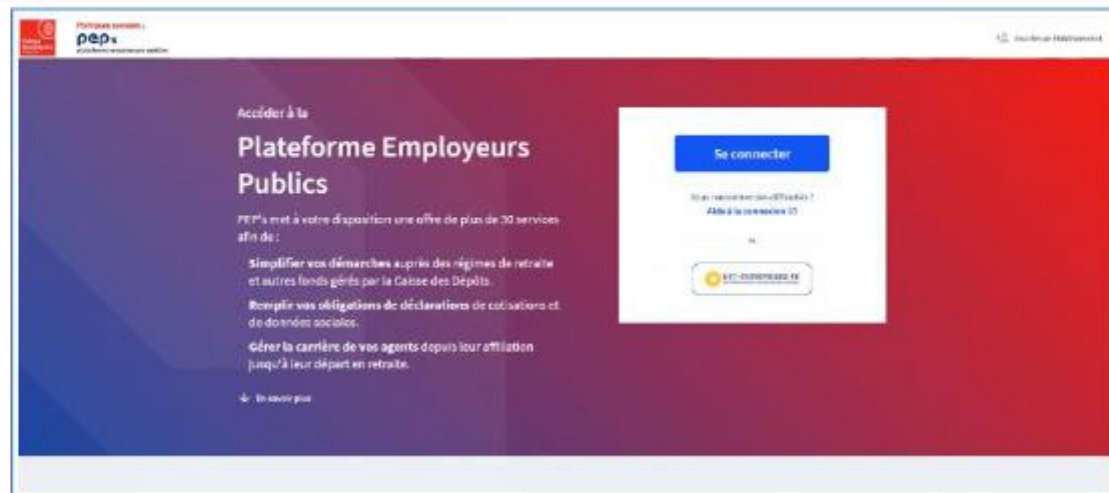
Politiques sociales
pep's
plateforme employeurs publics

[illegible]

Accéder à la

Plateforme Employeurs Publics

PEP's met à votre disposition une offre de plus de 30 services afin de :

Simplifier vos démarches auprès des régimes de retraite et autres fonds gérés par la Caisse des Dépôts.

Remplir vos obligations de déclarations de cotisations et de données sociales.

Gérer la carrière de vos agents depuis leur affiliation jusqu'à leur départ en retraite.

En savoir plus

Se connecter

Vous rencontrez des difficultés ?
Aide à la connexion

ou

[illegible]